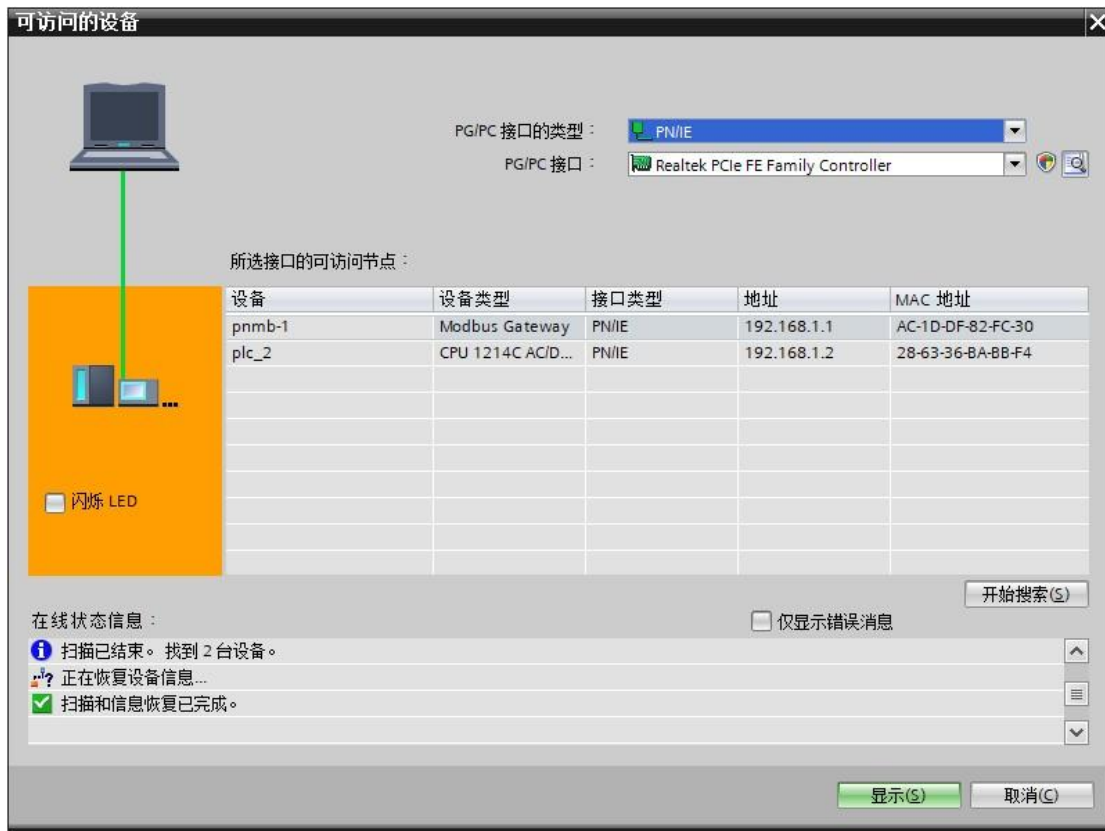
可访问的设备

PG/PC 接口的类型： PN/IE
PG/PC 接口： Realtek PCIe FE Family Controller

所选接口的可访问节点：

| 设备 | 设备类型 | 接口类型 | 地址 | MAC 地址 |
|---|---|---|---|---|
| pnmb-1 | Modbus Gateway | PN/IE | 192.168.1.1 | AC-1D-DF-82-FC-30 |
| plc_2 | CPU 1214C AC/D... | PN/IE | 192.168.1.2 | 28-63-36-BA-BB-F4 |

闪烁 LED

开始搜索(S)

在线状态信息：
仅显示错误消息

扫描已结束。找到 2 台设备。
正在恢复设备信息...
扫描和信息恢复已完成。

显示(S)
取消(C)